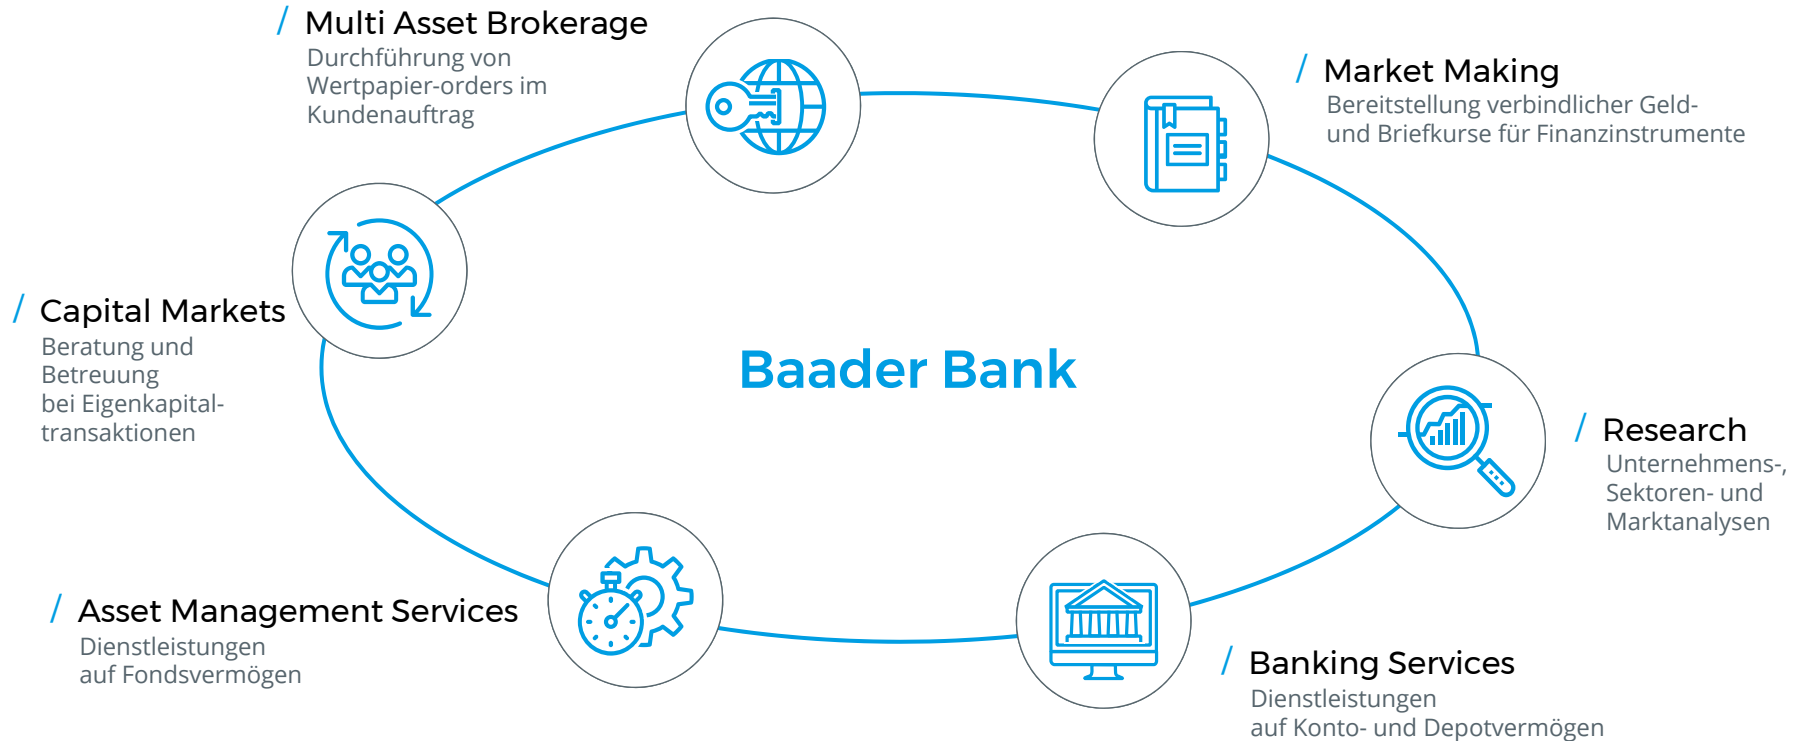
/ Multi Asset Brokerage
Durchführung von Wertpapier-orders im Kundenauftrag

/ Market Making
Bereitstellung verbindlicher Geld- und Briefkurse für Finanzinstrumente

/ Capital Markets
Beratung und Betreuung bei Eigenkapitaltransaktionen

Baader Bank

/ Research
Unternehmens-, Sektoren- und Marktanalysen

/ Asset Management Services
Dienstleistungen auf Fondsvermögen

/ Banking Services
Dienstleistungen auf Konto- und Depotvermögen